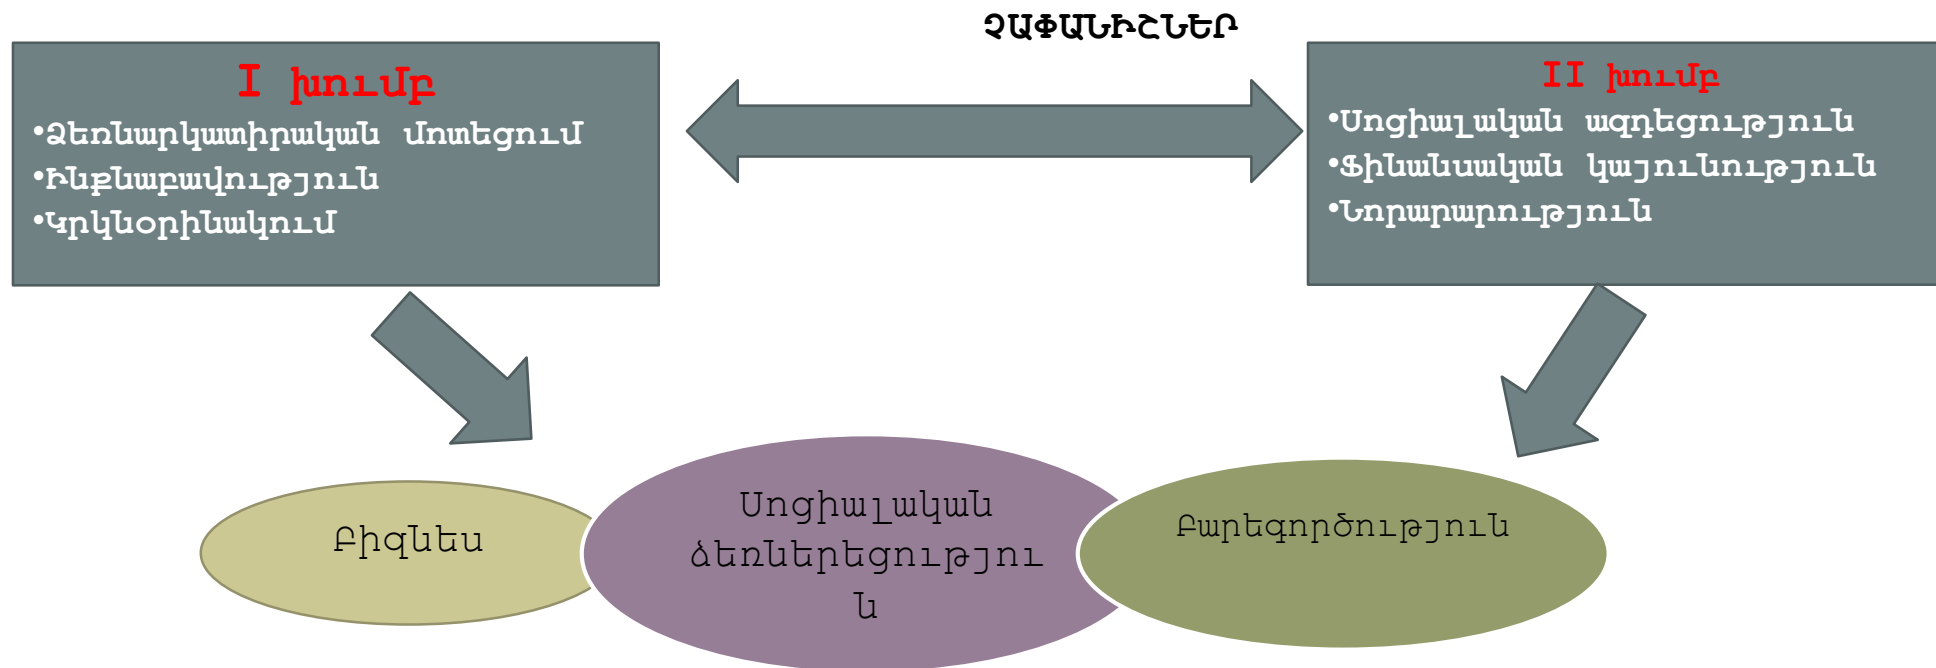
ՉԱՓԱՆԻՇՆԵՐ

I խումբ
•Ձեռնարկատիրական մոտեցում
•Ինքնաբավություն
•Կրկնօրինակում

II խումբ
•Սոցիալական ազդեցություն
•Ֆինանսական կայունություն
•Նորարարություն

Բիզնես

Սոցիալական ձեռներեցություն

Բարեգործություն